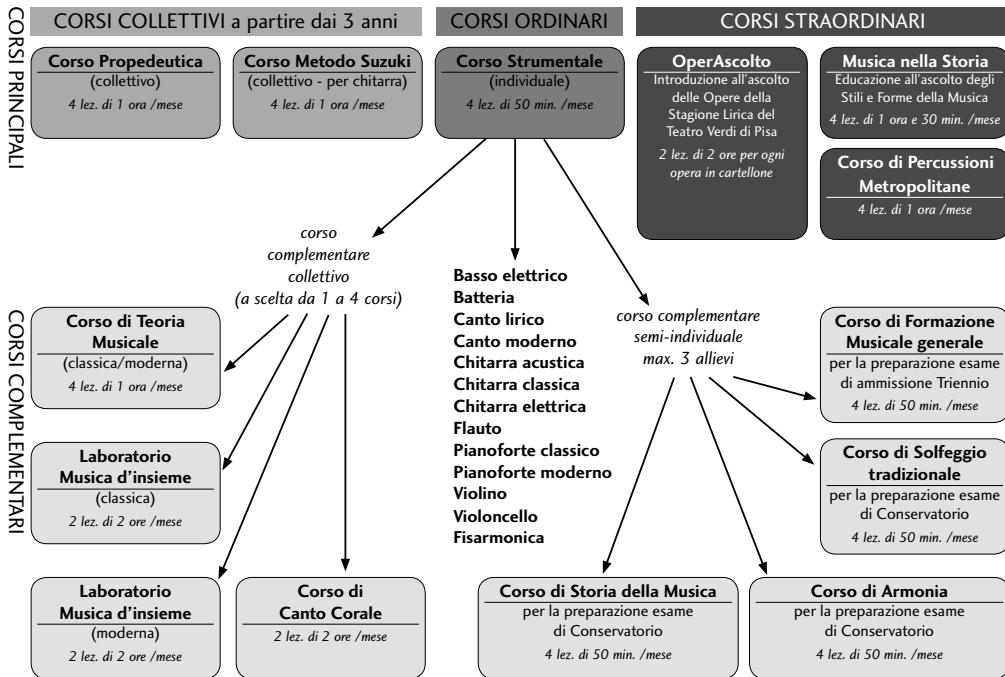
CORSI PRINCIPALI

CORSI COLLETTIVI a partire dai 3 anni

Corso Propedeutica
(collettivo)
4 lez. di 1 ora /mese

Corso Metodo Suzuki
(collettivo - per chitarra)
4 lez. di 1 ora /mese

CORSI ORDINARI

Corso Strumentale
(individuale)
4 lez. di 50 min. /mese

CORSI STRAORDINARI

OperAscolto
Introduzione all'ascolto delle Opere della Stagione Lirica del Teatro Verdi di Pisa
2 lez. di 2 ore per ogni opera in cartellone

Musica nella Storia
Educazione all'ascolto degli Stili e Forme della Musica
4 lez. di 1 ora e 30 min. /mese

Corso di Percussioni Metropolitane
4 lez. di 1 ora /mese

CORSI COMPLEMENTARI

corso complementare collettivo (a scelta da 1 a 4 corsi)

Basso elettrico
Batteria
Canto lirico
Canto moderno
Chitarra acustica
Chitarra classica
Chitarra elettrica
Flauto
Pianoforte classico
Pianoforte moderno
Violino
Violoncello
Fisarmonica

corso complementare semi-individuale max. 3 allievi

Corso di Teoria Musicale
(classica/moderna)
4 lez. di 1 ora /mese

Laboratorio Musica d'insieme
(classica)
2 lez. di 2 ore /mese

Laboratorio Musica d'insieme
(moderna)
2 lez. di 2 ore /mese

Corso di Canto Corale
2 lez. di 2 ore /mese

Corso di Formazione Musicale generale
per la preparazione esame di ammissione Triennio
4 lez. di 50 min. /mese

Corso di Solfeggio tradizionale
per la preparazione esame di Conservatorio
4 lez. di 50 min. /mese

Corso di Storia della Musica
per la preparazione esame di Conservatorio
4 lez. di 50 min. /mese

Corso di Armonia
per la preparazione esame di Conservatorio
4 lez. di 50 min. /mese